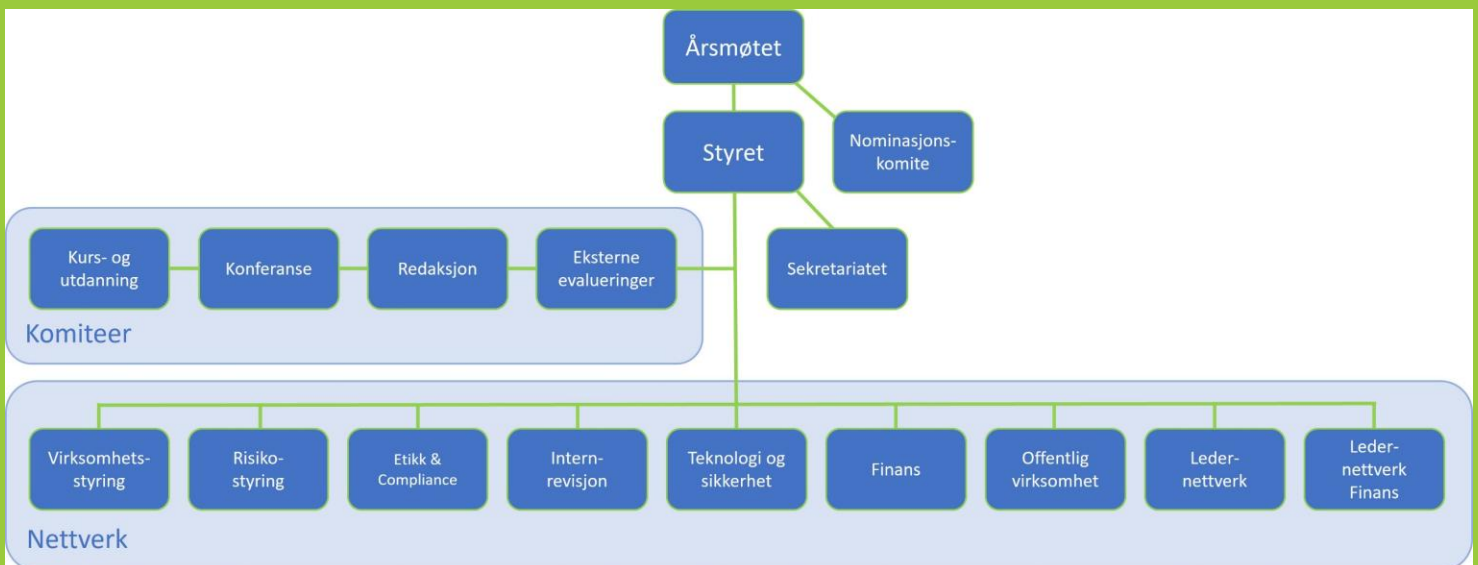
Årsmøtet

Styret

Nominasjonskomite

Kurs- og utdanning

Konferanse

Redaksjon

Eksterne evalueringer

Sekretariatet

Komiteer

Virksomhetsstyring

Risikostyring

Etikk & Compliance

Internrevisjon

Teknologi og sikkerhet

Finans

Offentlig virksomhet

Ledernettverk

Ledernettverk Finans

Nettverk